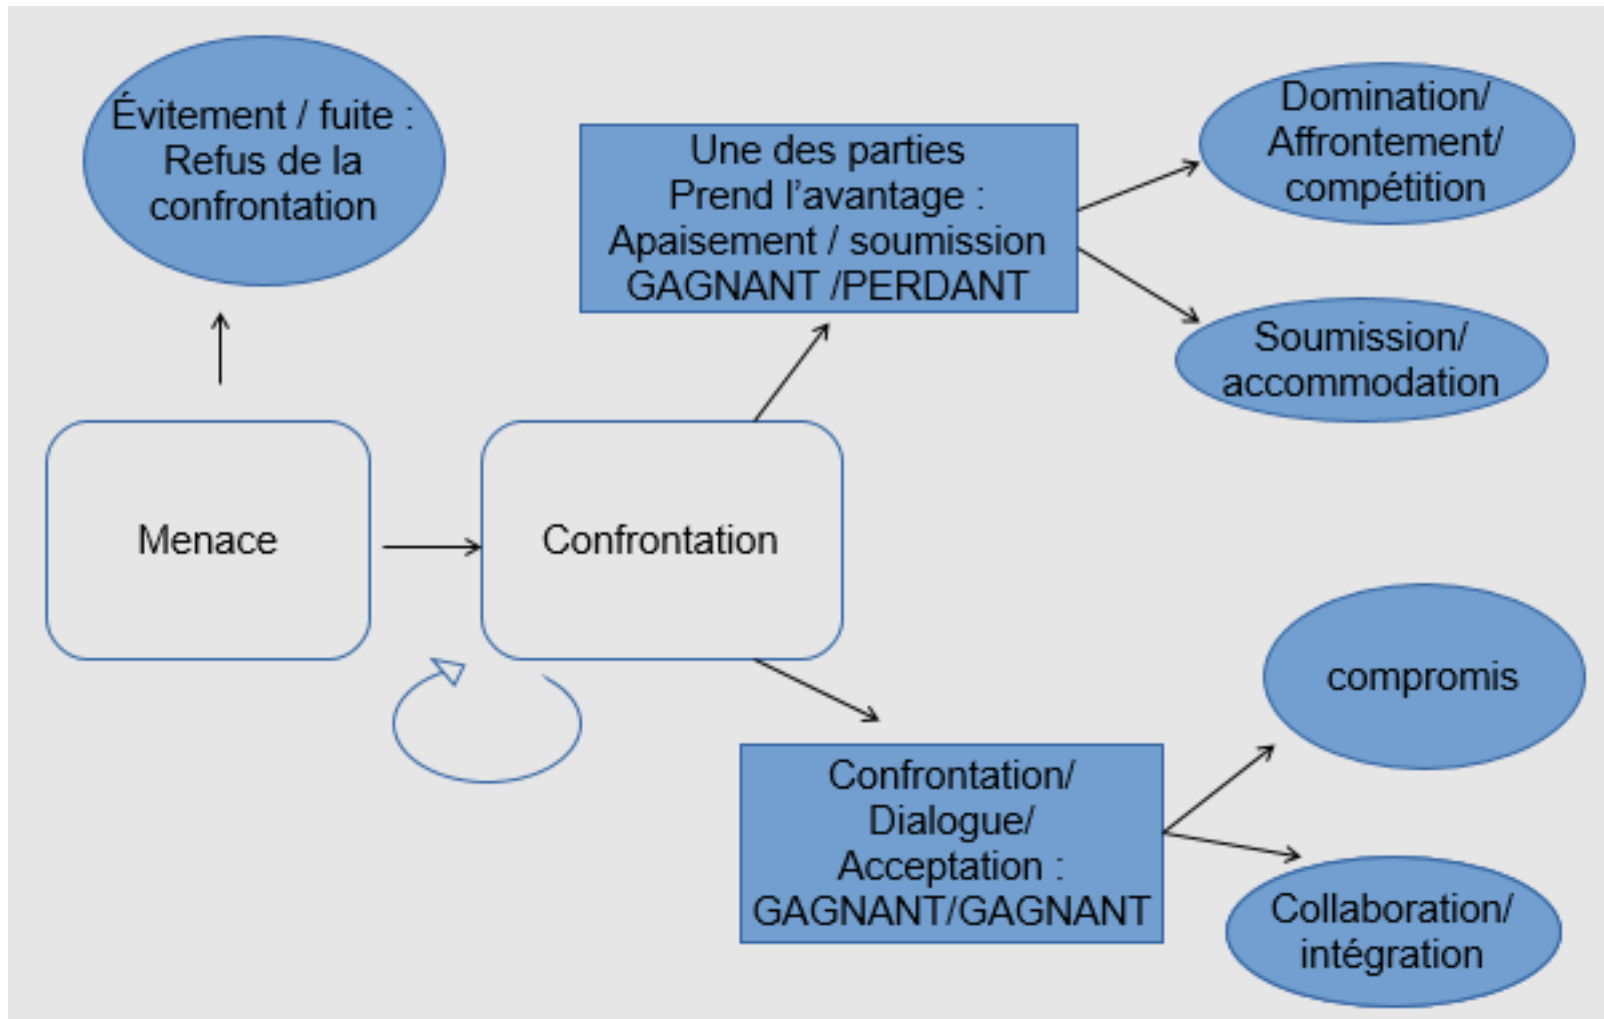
Évitement / fuite : Refus de la confrontation

Une des parties Prend l'avantage : Apaisement / soumission GAGNANT /PERDANT

Domination/ Affrontement/ compétition

Soumission/ accommodation

Menace

Confrontation

compromis

Confrontation/ Dialogue/ Acceptation : GAGNANT/GAGNANT

Collaboration/ intégration